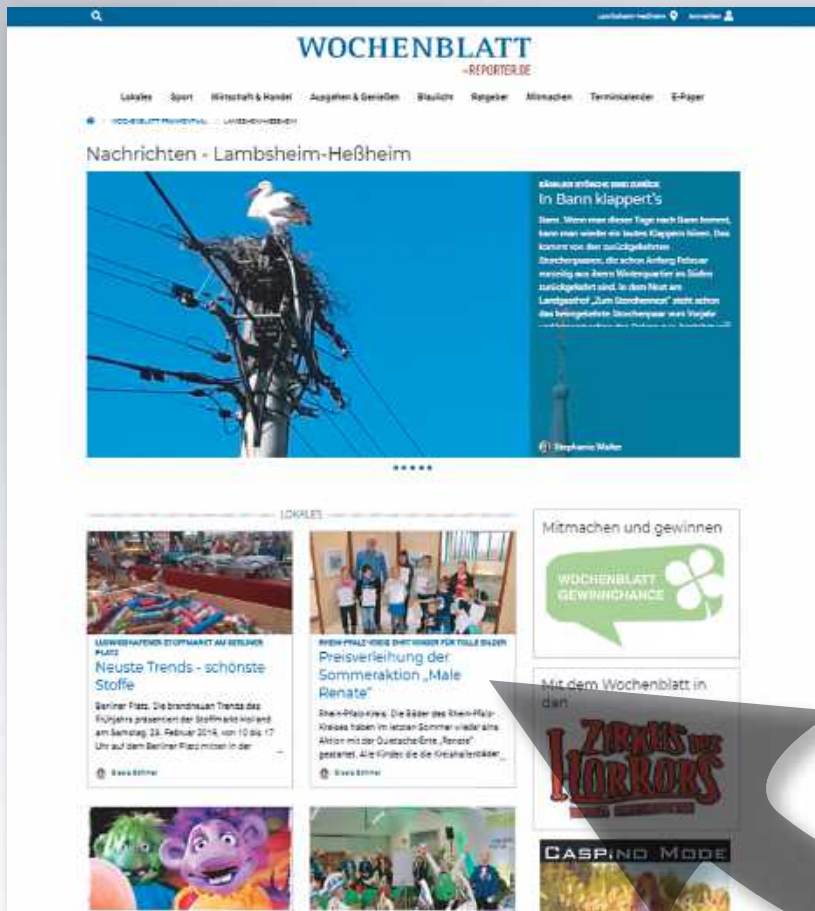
Lambsheim-Heßheim Anmelden

WOCHENBLATT
-REPORTER.DE

Lokales Sport Wirtschaft & Handel Ausgehen & Genießen Blaulicht Ratgeber Mitmachen Terminkalender E-Paper

WOCHENBLATT FRANKENTHAL > LAMBSHEIM-HEßHEIM

Nachrichten - Lambsheim-Heßheim

BÄNNLER STÖRCHE SIND ZURÜCK
In Bann klappert's

Bann. Wenn man dieser Tage nach Bann kommt, kann man wieder ein lautes Klappern hören. Das kommt von den zurückgekehrten Storchenpaaren, die schon Anfang Februar vorzeitig aus ihrem Winterquartier im Süden zurückgekehrt sind. In dem Nest am Landgasthof „Zum Storchennest" steht schon das heimgekehrte Storchenpaar vom Vorjahr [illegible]

Stephanie Walter

LOKALES

LUDWIGSHAFENER STOFFMARKT AM BERLINER PLATZ
Neuste Trends - schönste Stoffe

Berliner Platz. Die brandneuen Trends des Frühjahrs präsentiert der Stoffmarkt Holland am Samstag, 29. Februar 2016, von 10 bis 17 Uhr auf dem Berliner Platz mitten in der

Gisela Böhmer

RHEIN-PFALZ-KREIS EHRT KINDER FÜR TOLLE BILDER
Preisverleihung der Sommeraktion „Male Renate"

Rhein-Pfalz-Kreis. Die Bäder des Rhein-Pfalz-Kreises haben im letzten Sommer wieder eine Aktion mit der Quietscheente „Renate" gestartet. Alle Kinder, die die Kreishallenbäder

Gisela Böhmer

Mitmachen und gewinnen

WOCHENBLATT GEWINNCHANCE

Mit dem Wochenblatt in den

ZIRKUS DES HORRORS

CASPINO MODE